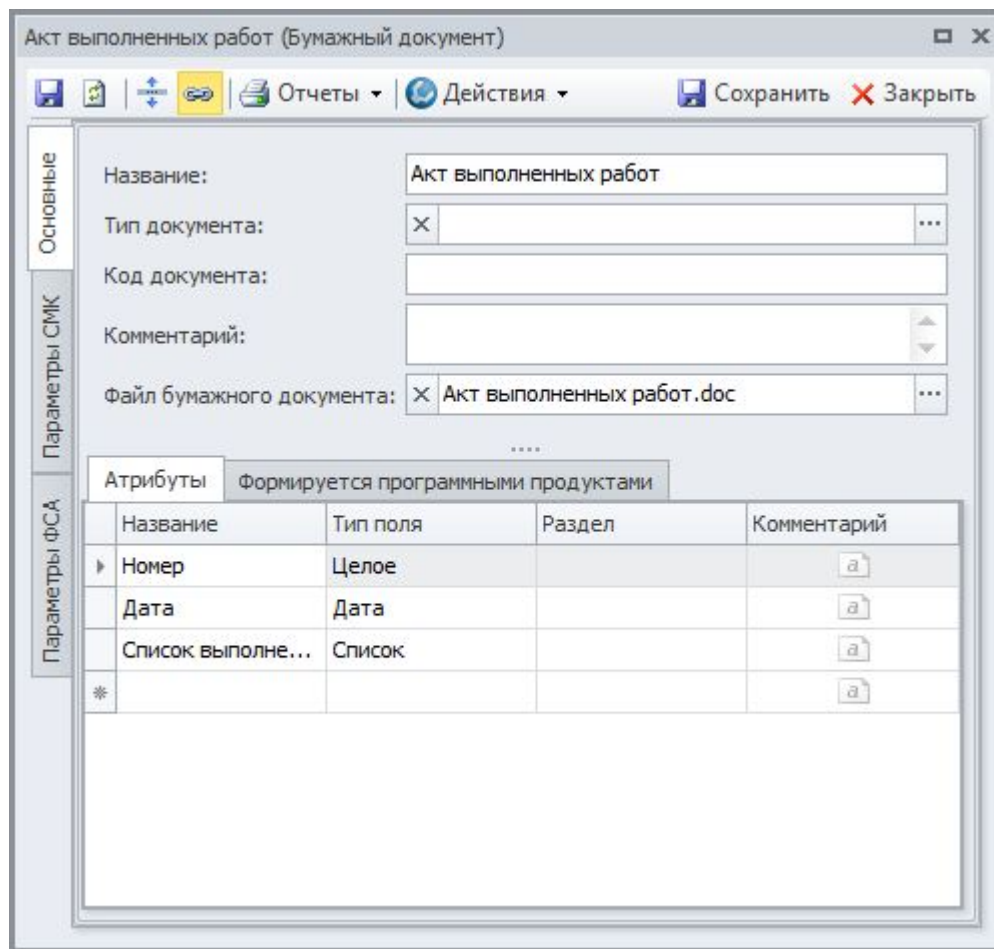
Акт выполненных работ (Бумажный документ)

Отчеты ▾ Действия ▾ Сохранить Закрыть

Основные

Параметры СМК

Параметры ФСА

Название: Акт выполненных работ

Тип документа:

Код документа:

Комментарий:

Файл бумажного документа: Акт выполненных работ.doc

Атрибуты | Формируется программными продуктами

| Название | Тип поля | Раздел | Комментарий |
|---|---|---|---|
| Номер | Целое | | a |
| Дата | Дата | | a |
| Список выполне... | Список | | a |
| | | | a |